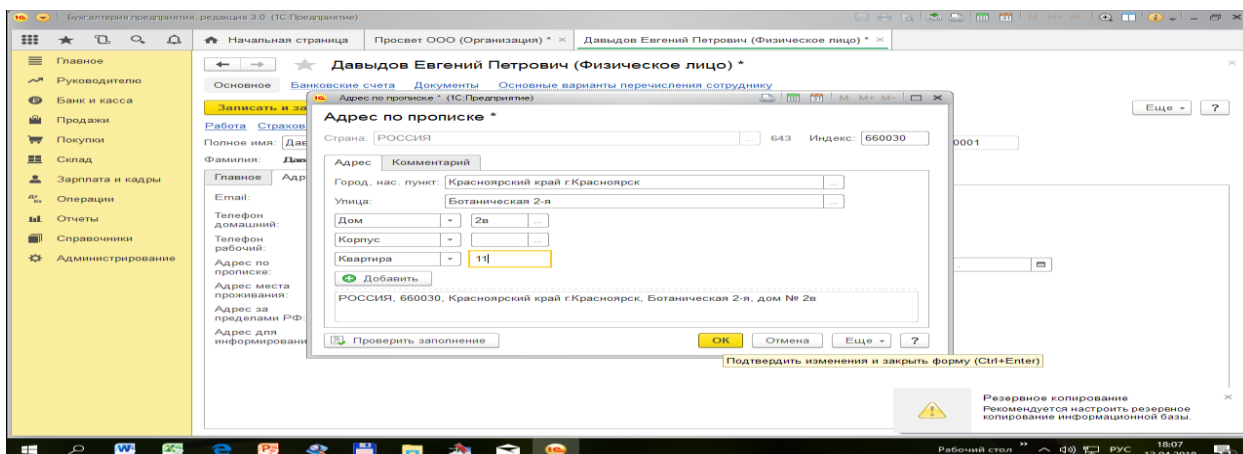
Бухгалтерия предприятия, редакция 3.0 (1С:Предприятие)

Начальная страница | Просвет ООО (Организация) * × | Давыдов Евгений Петрович (Физическое лицо) * ×

Главное
Руководителю
Банк и касса
Продажи
Покупки
Склад
Зарплата и кадры
Операции
Отчеты
Справочники
Администрирование

Давыдов Евгений Петрович (Физическое лицо) *

Основное | Банковские счета | Документы | Основные варианты перечисления сотруднику

Записать и за

Работа Страхов

Полное имя: Дав

Фамилия: Дав

Главное | Адр

Email:
Телефон домашний:
Телефон рабочий:
Адрес по прописке:
Адрес места проживания:
Адрес за пределами РФ:
Адрес для информировани

Еще ▾ ?

0001

Адрес по прописке * (1С:Предприятие)

Адрес по прописке *

Страна: РОССИЯ ... 643 Индекс: 660030

Адрес | Комментарий

Город, нас. пункт: Красноярский край г.Красноярск
Улица: Ботаническая 2-я
Дом 2в
Корпус
Квартира 11

Добавить

РОССИЯ, 660030, Красноярский край г.Красноярск, Ботаническая 2-я, дом № 2в

Проверить заполнение

OK | Отмена | Еще ▾ | ?

Подтвердить изменения и закрыть форму (Ctrl+Enter)

Резервное копирование
Рекомендуется настроить резервное копирование информационной базы.

Рабочий стол РУС 18:07